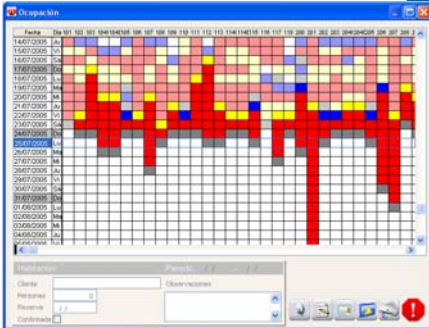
Ocupación

| Fecha | Día | 101 | 102 | 103 | 104 | 104E | 105 | 106 | 107 | 108 | 109 | 110 | 111 | 112 | 113 | 114 | 114E | 115 | 116 | 117 | 118 | 200 | 201 | 202 | 203 | 204 | 204E | 205 | 206 | 207 | 208 |
|---|---|---|---|---|---|---|---|---|---|---|---|---|---|---|---|---|---|---|---|---|---|---|---|---|---|---|---|---|---|---|---|
| 14/07/2005 | Ju | | | | | | | | | | | | | | | | | | | | | | | | | | | | | | |
| 15/07/2005 | Vi | | | | | | | | | | | | | | | | | | | | | | | | | | | | | | |
| 16/07/2005 | Sa | | | | | | | | | | | | | | | | | | | | | | | | | | | | | | |
| 17/07/2005 | Do | | | | | | | | | | | | | | | | | | | | | | | | | | | | | | |
| 18/07/2005 | Lu | | | | | | | | | | | | | | | | | | | | | | | | | | | | | | |
| 19/07/2005 | Ma | | | | | | | | | | | | | | | | | | | | | | | | | | | | | | |
| 20/07/2005 | Mi | | | | | | | | | | | | | | | | | | | | | | | | | | | | | | |
| 21/07/2005 | Ju | | | | | | | | | | | | | | | | | | | | | | | | | | | | | | |
| 22/07/2005 | Vi | | | | | | | | | | | | | | | | | | | | | | | | | | | | | | |
| 23/07/2005 | Sa | | | | | | | | | | | | | | | | | | | | | | | | | | | | | | |
| 24/07/2005 | Do | | | | | | | | | | | | | | | | | | | | | | | | | | | | | | |
| 25/07/2005 | Lu | | | | | | | | | | | | | | | | | | | | | | | | | | | | | | |
| 26/07/2005 | Ma | | | | | | | | | | | | | | | | | | | | | | | | | | | | | | |
| 27/07/2005 | Mi | | | | | | | | | | | | | | | | | | | | | | | | | | | | | | |
| 28/07/2005 | Ju | | | | | | | | | | | | | | | | | | | | | | | | | | | | | | |
| 29/07/2005 | Vi | | | | | | | | | | | | | | | | | | | | | | | | | | | | | | |
| 30/07/2005 | Sa | | | | | | | | | | | | | | | | | | | | | | | | | | | | | | |
| 31/07/2005 | Do | | | | | | | | | | | | | | | | | | | | | | | | | | | | | | |
| 01/08/2005 | Lu | | | | | | | | | | | | | | | | | | | | | | | | | | | | | | |
| 02/08/2005 | Ma | | | | | | | | | | | | | | | | | | | | | | | | | | | | | | |
| 03/08/2005 | Mi | | | | | | | | | | | | | | | | | | | | | | | | | | | | | | |
| 04/08/2005 | Ju | | | | | | | | | | | | | | | | | | | | | | | | | | | | | | |
| 05/08/2005 | Vi | | | | | | | | | | | | | | | | | | | | | | | | | | | | | | |

Habitación
Periodo / / - / /
Cliente
Observaciones
Personas 0
Reserva / /
Confirmada